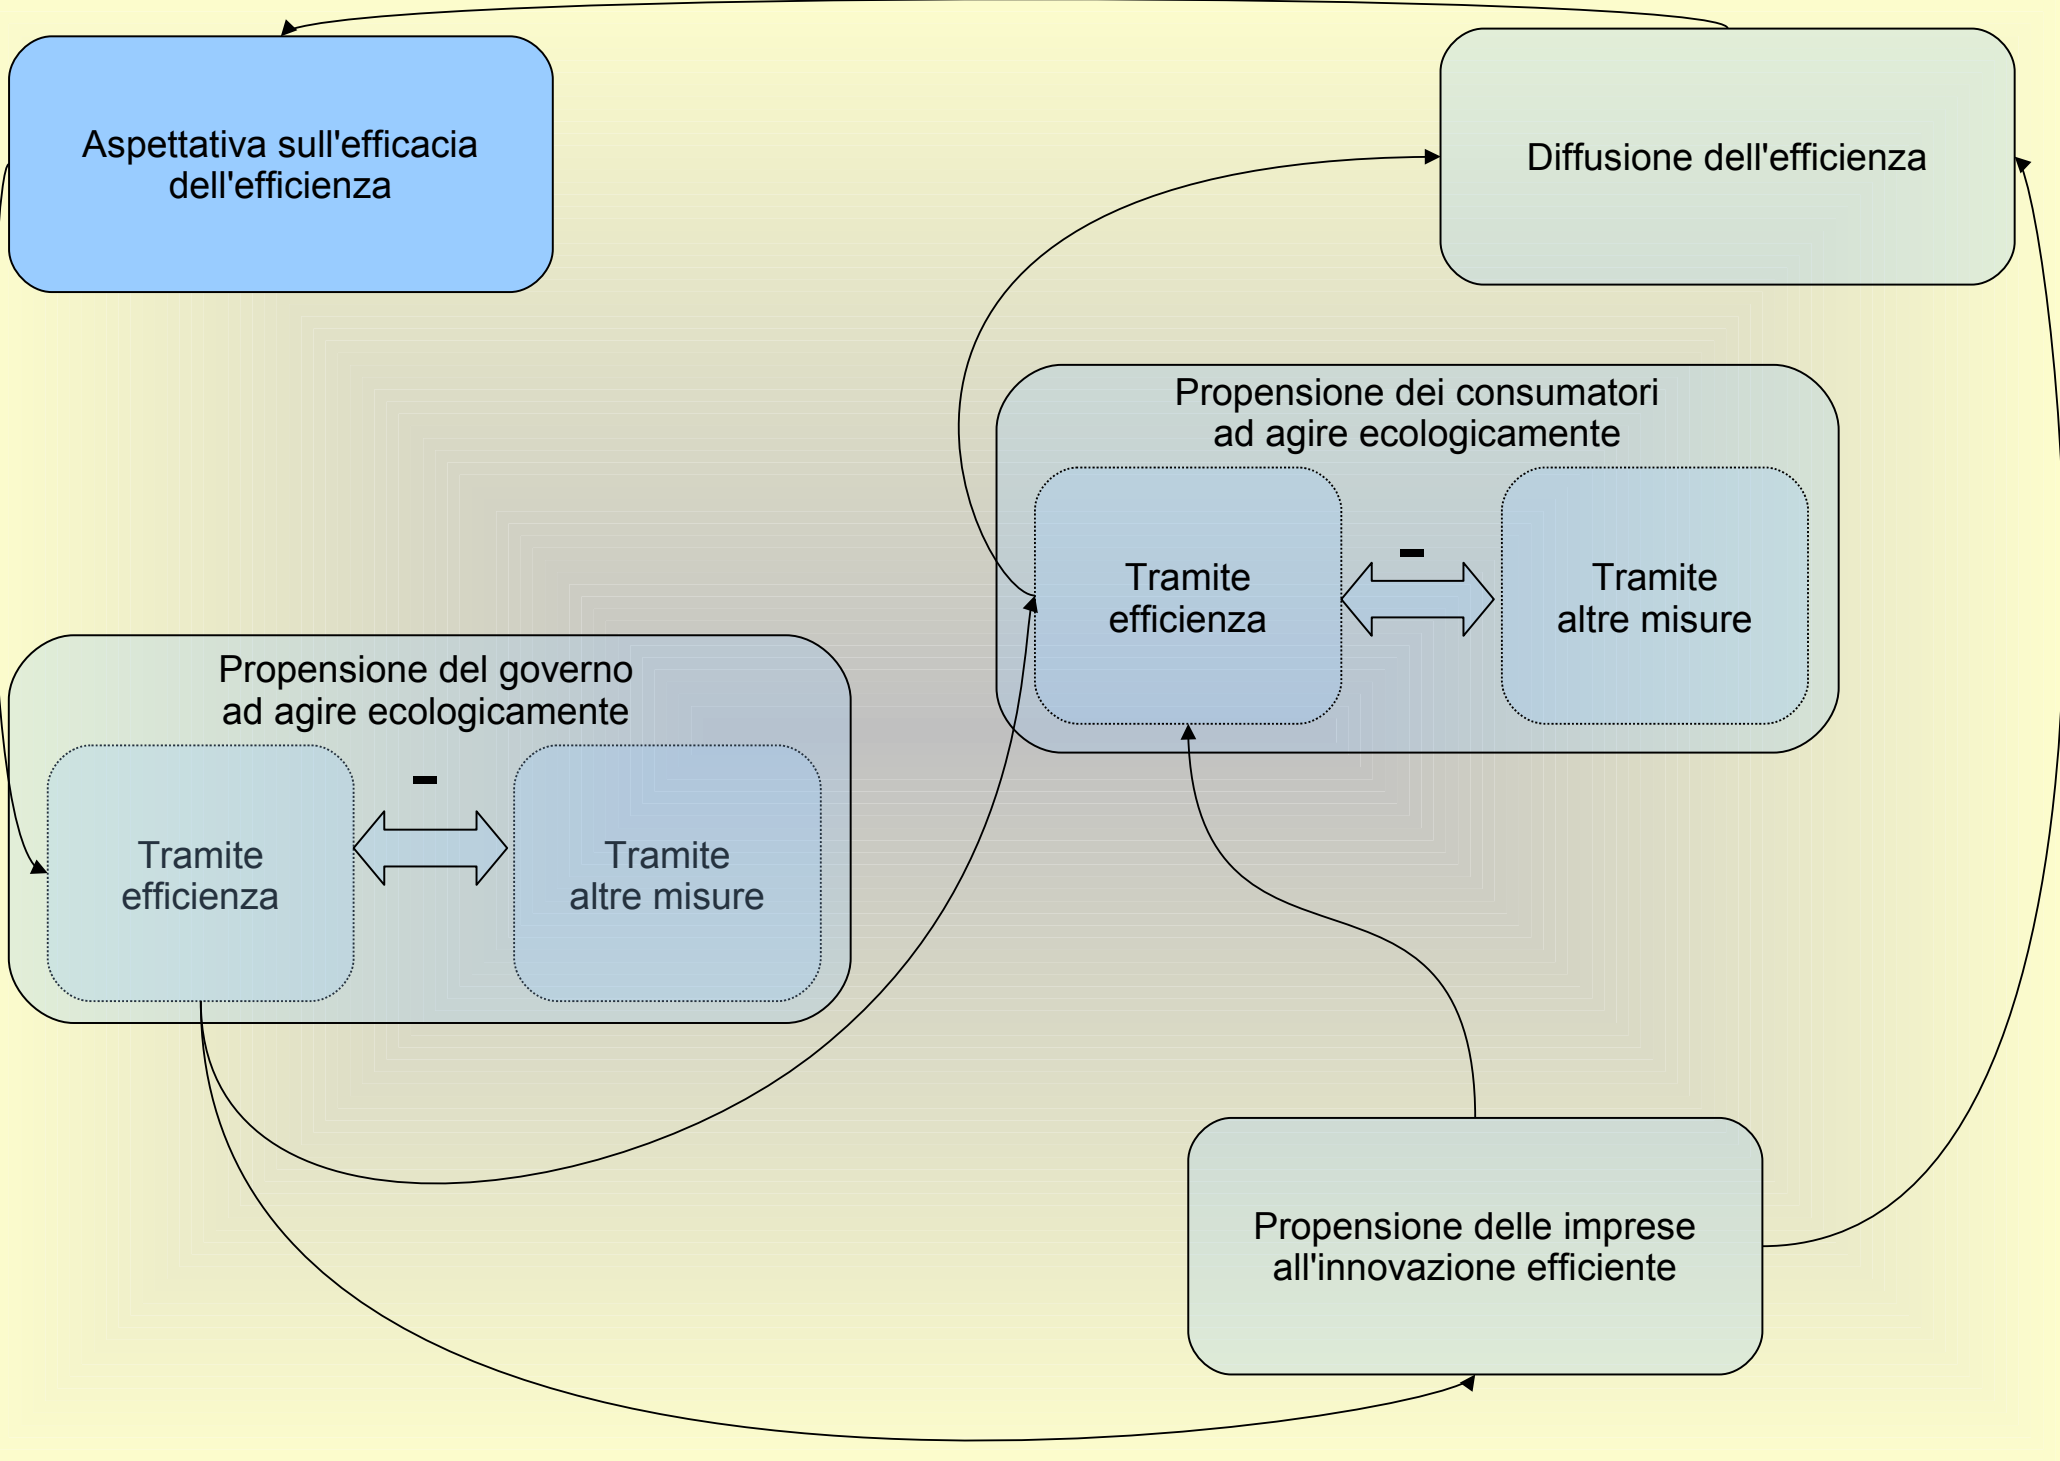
Aspettativa sull'efficacia dell'efficienza

Diffusione dell'efficienza

Propensione dei consumatori ad agire ecologicamente

Tramite efficienza

-

Tramite altre misure

Propensione del governo ad agire ecologicamente

Tramite efficienza

-

Tramite altre misure

Propensione delle imprese all'innovazione efficiente